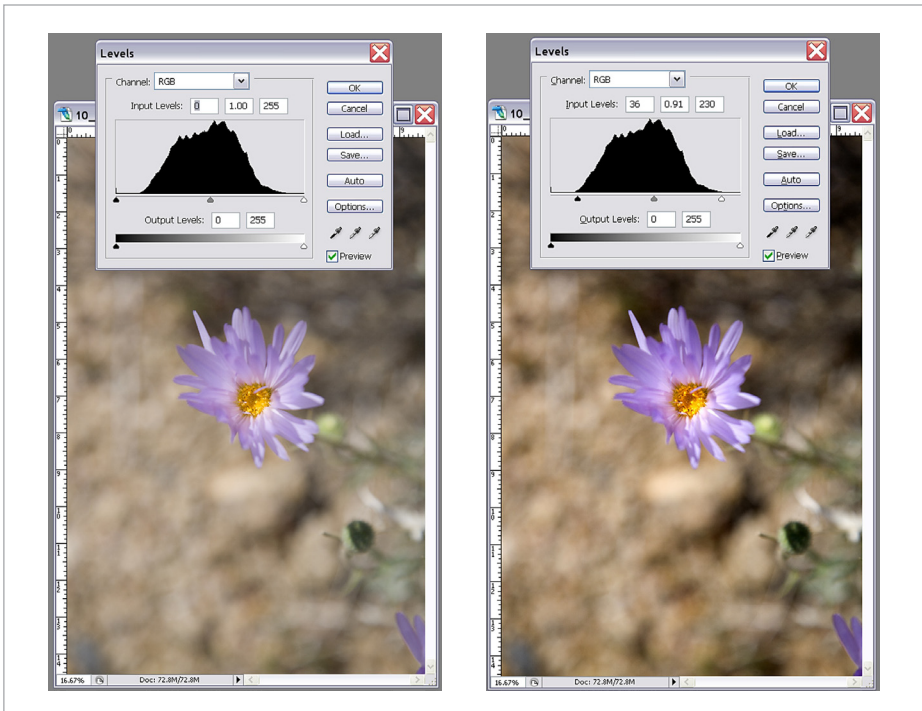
Levels

Channel: RGB

Input Levels: 0 1.00 255

OK

Cancel

Load...

Save...

Auto

Options...

Output Levels: 0 255

Preview

10_

16.67%

Doc: 72.8M/72.8M

Levels

Channel: RGB

Input Levels: 36 0.91 230

OK

Cancel

Load...

Save...

Auto

Options...

Output Levels: 0 255

Preview

10_

16.67%

Doc: 72.8M/72.8M